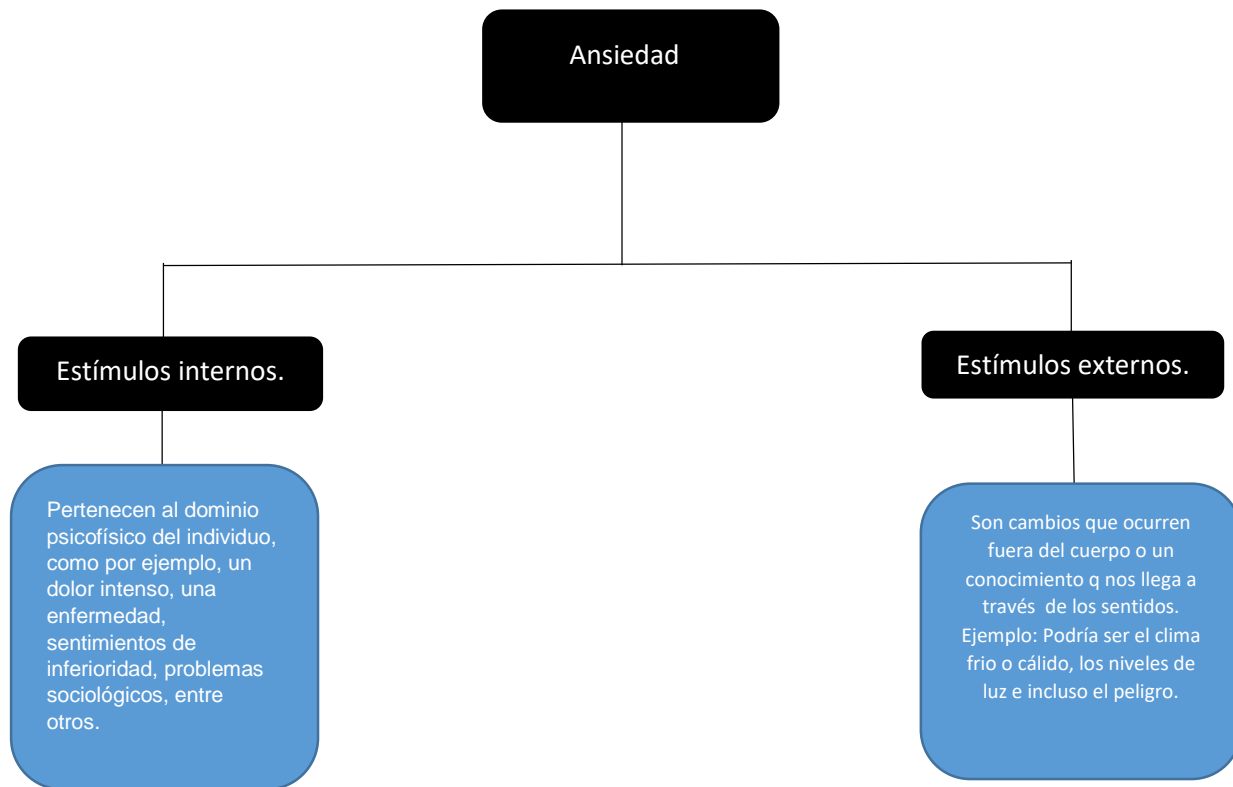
Ansiedad

Estímulos internos.

Pertenecen al dominio psicofísico del individuo, como por ejemplo, un dolor intenso, una enfermedad, sentimientos de inferioridad, problemas sociológicos, entre otros.

Estímulos externos.

Son cambios que ocurren fuera del cuerpo o un conocimiento q nos llega a través de los sentidos. Ejemplo: Podría ser el clima frio o cálido, los niveles de luz e incluso el peligro.